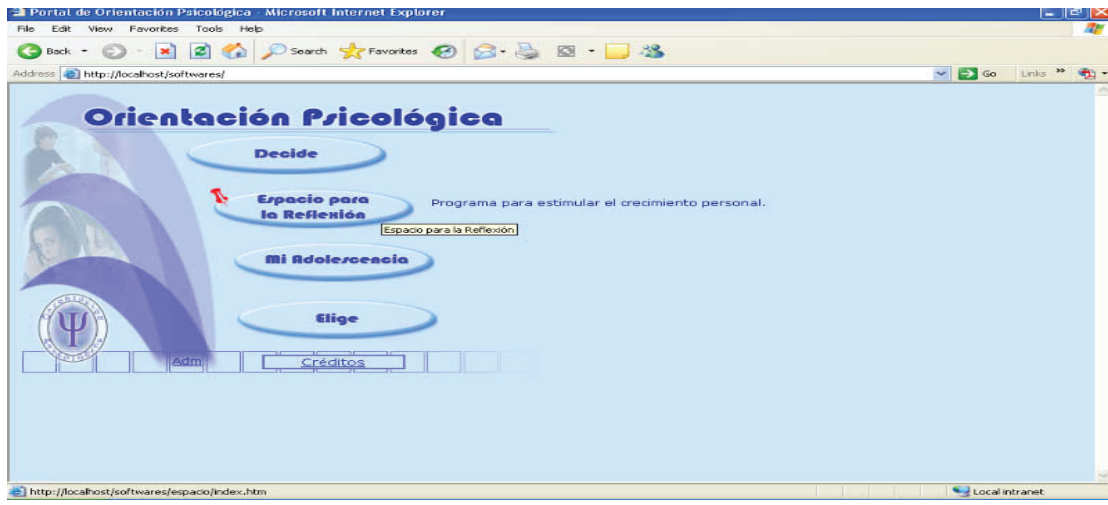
Portal de Orientación Psicológica - Microsoft Internet Explorer

File Edit View Favorites Tools Help

Back Search Favorites

Address http://localhost/softwares/ Go Links »

Orientación Psicológica

Decide

Espacio para la Reflexión

Programa para estimular el crecimiento personal.

Espacio para la Reflexión

Mi Adolescencia

Elige

Adm

Créditos

http://localhost/softwares/espacio/index.htm

Local intranet